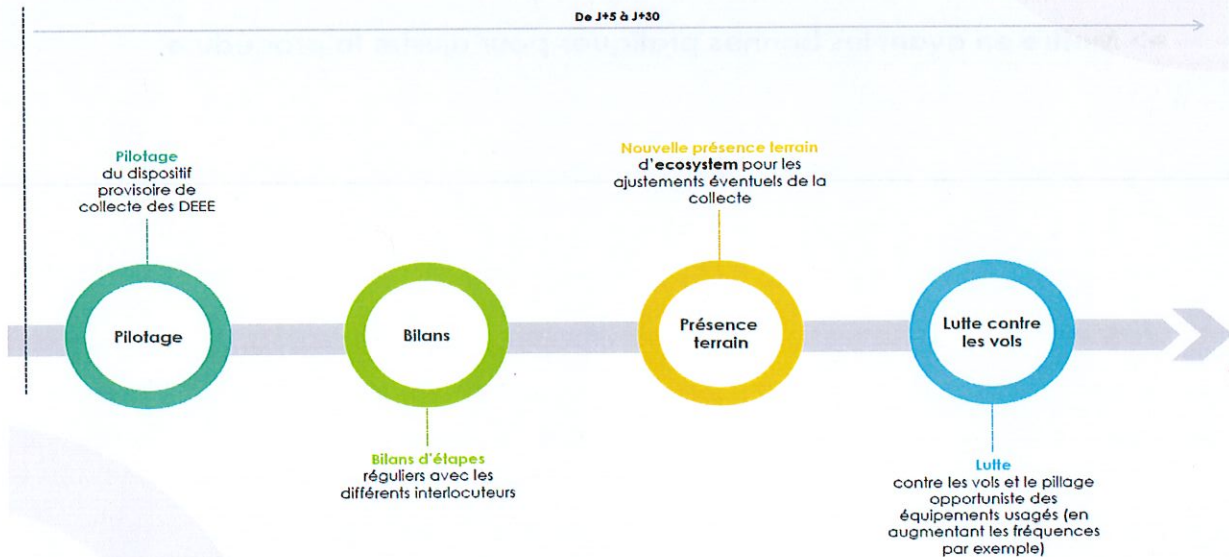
De J+5 à J+30

Pilotage du dispositif provisoire de collecte des DEEE

Pilotage

Bilans

Bilans d'étapes réguliers avec les différents interlocuteurs

Nouvelle présence terrain d'ecosystem pour les ajustements éventuels de la collecte

Présence terrain

Lutte contre les vols

Lutte contre les vols et le pillage opportuniste des équipements usagés (en augmentant les fréquences par exemple)